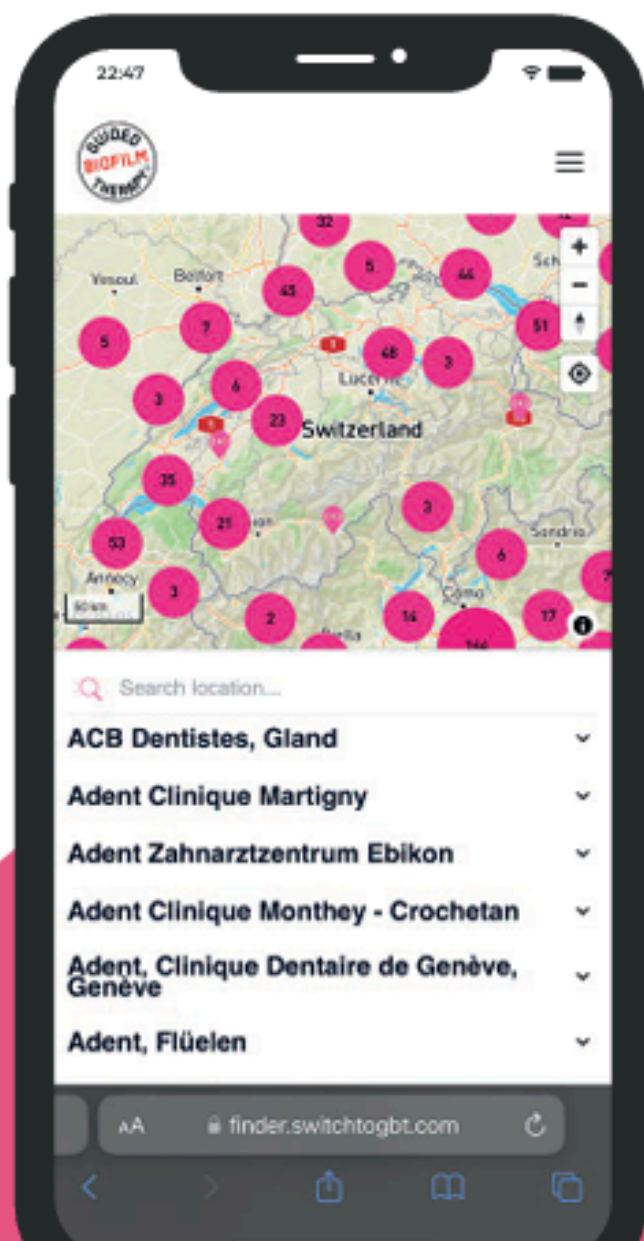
22:47

GUIDED BIOFILM THERAPY

32
5
44
Sch
Vesoul
Belfort
45
5
7
48
3
51
Lucerne
3
6
23
Switzerland
35
3
21
53
6
Sondrio
Annecy
3
2
14
Como
17
7
50 km
Biella
144

Search location...

ACB Dentistes, Gland

Adent Clinique Martigny

Adent Zahnarztzentrum Ebikon

Adent Clinique Monthey - Crochetan

Adent, Clinique Dentaire de Genève, Genève

Adent, Flüelen

AA finder.switchtogbt.com